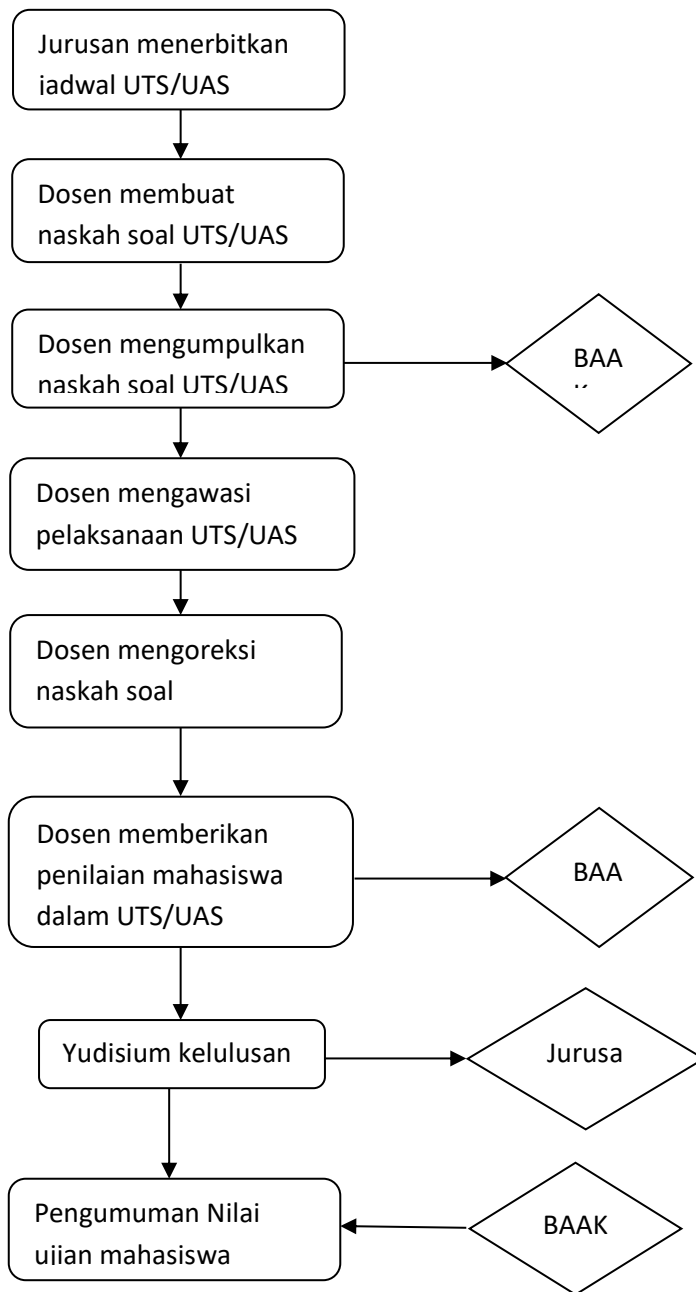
Jurusan menerbitkan jadwal UTS/UAS

Dosen membuat naskah soal UTS/UAS

Dosen mengumpulkan naskah soal UTS/UAS

BAA

Dosen mengawasi pelaksanaan UTS/UAS

Dosen mengoreksi naskah soal

Dosen memberikan penilaian mahasiswa dalam UTS/UAS

BAA

Yudisium kelulusan

Jurusa

Pengumuman Nilai ujian mahasiswa

BAAK